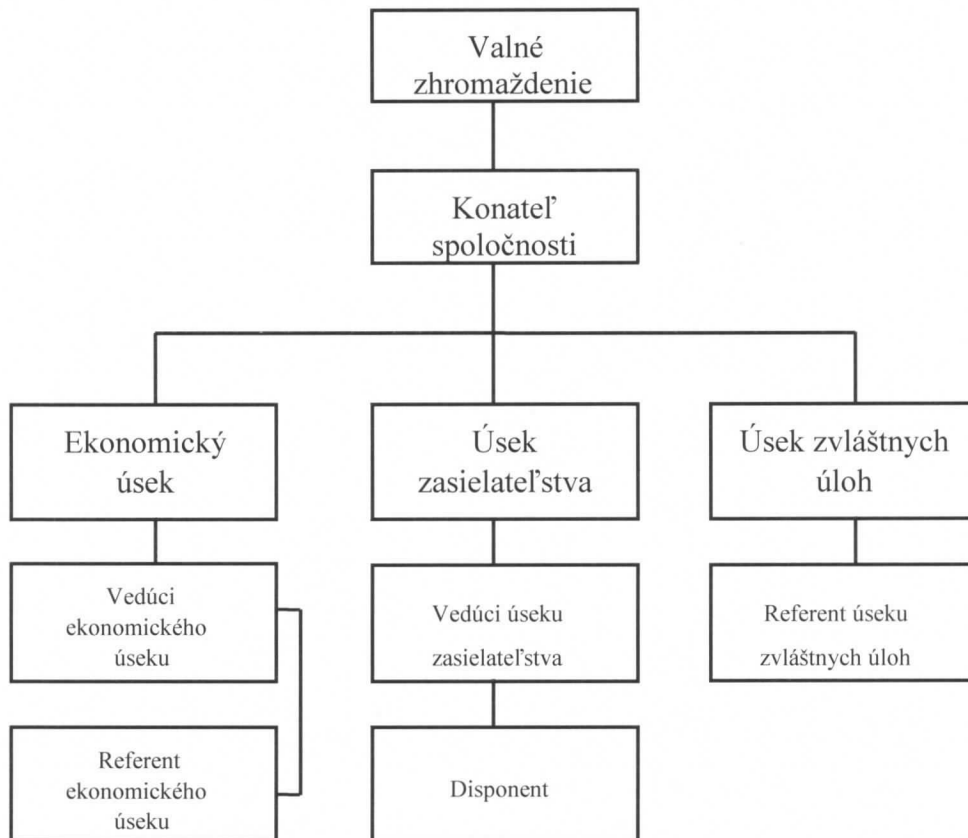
Valné zhromaždenie

Konateľ spoločnosti

Ekonomický úsek

Úsek zasielateľstva

Úsek zvláštnych úloh

Vedúci ekonomického úseku

Referent ekonomického úseku

Vedúci úseku zasielateľstva

Disponent

Referent úseku zvláštnych úloh